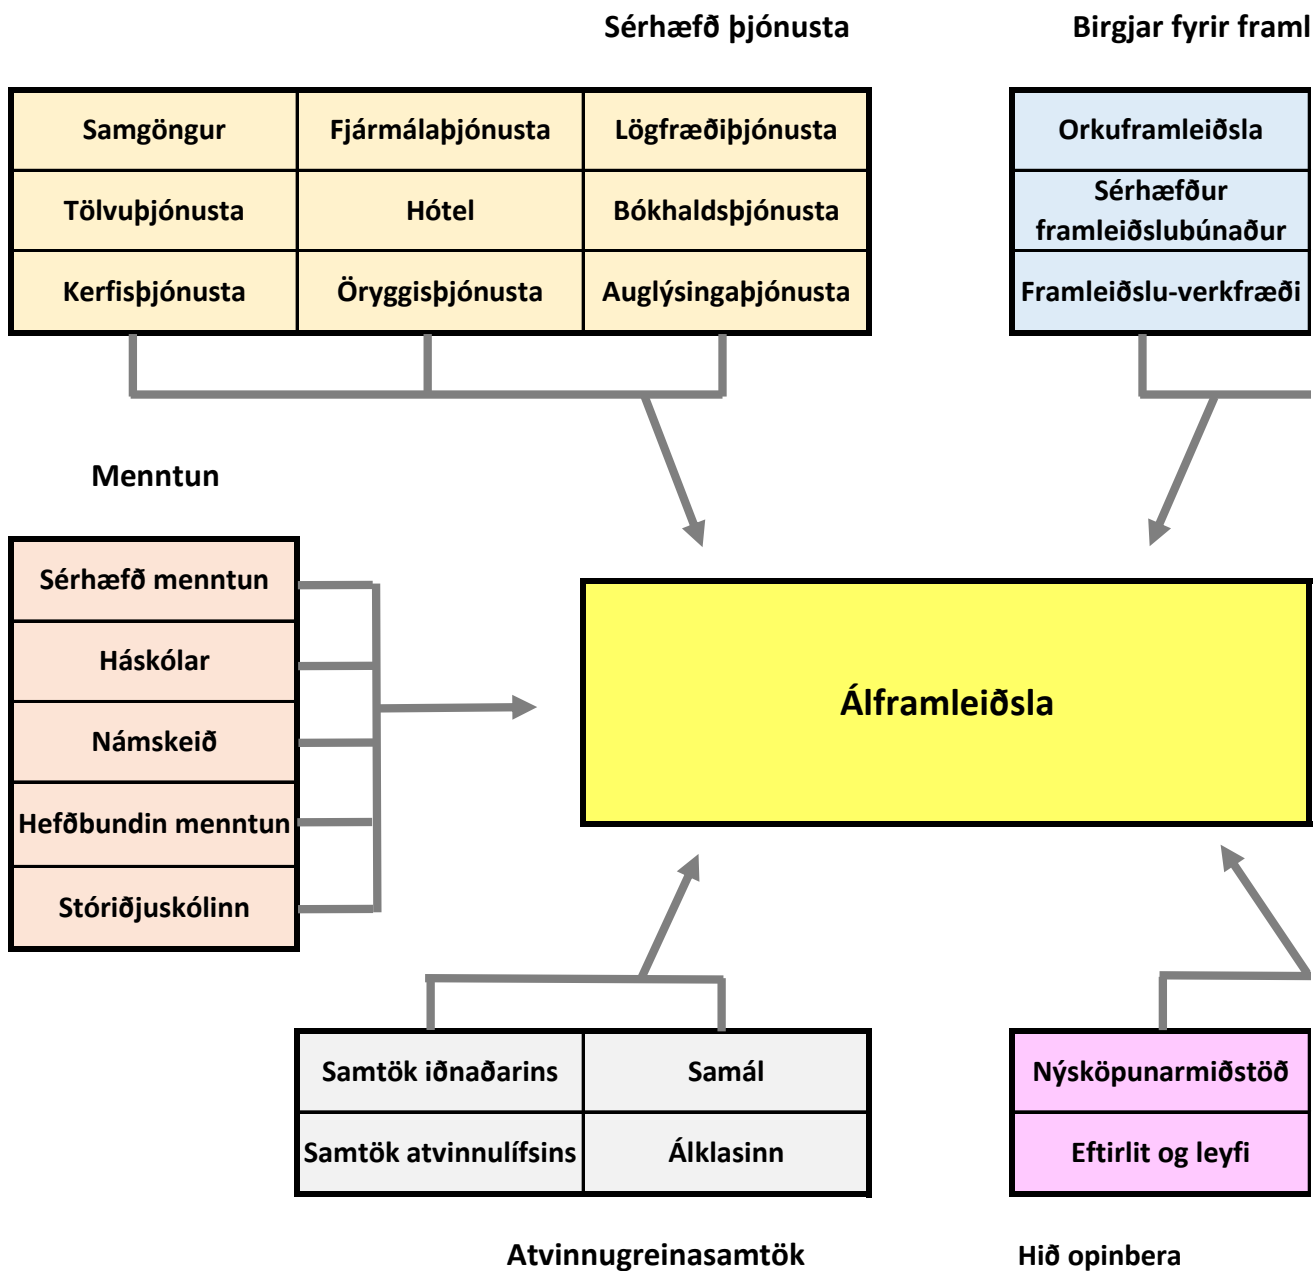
Sérhæfð þjónusta

Birgjar fyrir framl

| Samgöngur | Fjármálaþjónusta | Lögfræðiþjónusta |
|---|---|---|
| Tölvuþjónusta | Hótel | Bókhaldsþjónusta |
| Kerfisþjónusta | Öryggisþjónusta | Auglýsingaþjónusta |

| Orkuframleiðsla |
|---|
| Sérhæfður framleiðslubúnaður |
| Framleiðslu-verkfræði |

Menntun

| Sérhæfð menntun |
|---|
| Háskólar |
| Námskeið |
| Hefðbundin menntun |
| Stóriðjuskólinn |

Álframleiðsla

| Samtök iðnaðarins | Samál |
|---|---|
| Samtök atvinnulífsins | Álklasinn |

| Nýsköpunarmiðstöð |
|---|
| Eftirlit og leyfi |

Atvinnugreinasamtök

Hið opinbera